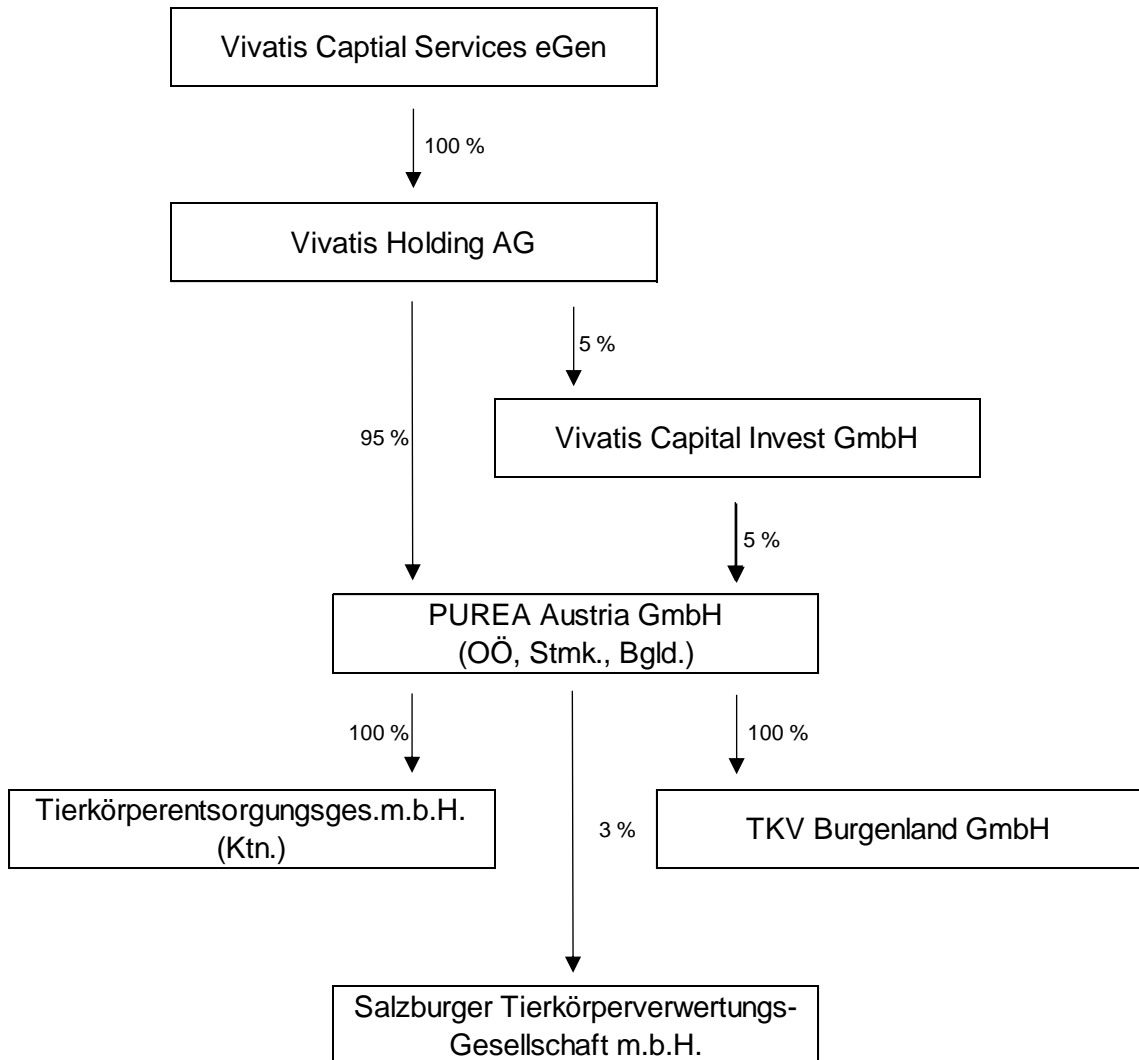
Vivatis Captial Services eGen

100 %

Vivatis Holding AG

5 %

95 %

Vivatis Capital Invest GmbH

5 %

PUREA Austria GmbH
(OÖ, Stmk., Bgld.)

100 %

100 %

Tierkörperentsorgungsges.m.b.H.
(Ktn.)

3 %

TKV Burgenland GmbH

Salzburger Tierkörperverwertungs-Gesellschaft m.b.H.